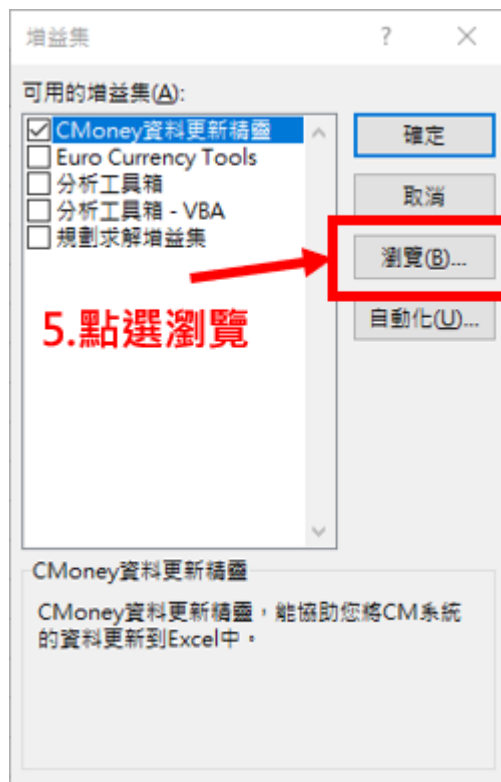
增益集

?

可用的增益集(A):

CMoney資料更新精靈
Euro Currency Tools
分析工具箱
分析工具箱 - VBA
規劃求解增益集

確定

取消

瀏覽(B)...

自動化(U)...

5.點選瀏覽

CMoney資料更新精靈

CMoney資料更新精靈，能協助您將CM系統的資料更新到Excel中。